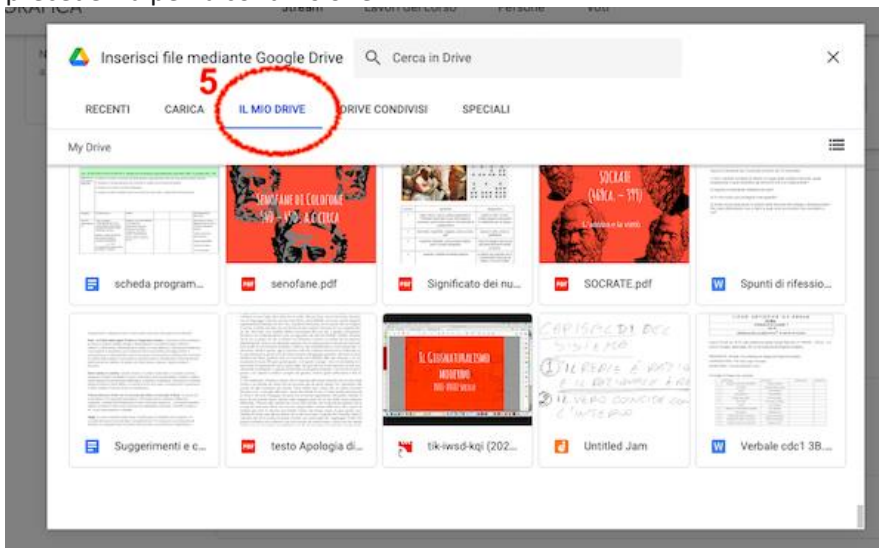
Stream Lavori del corso Persone Voti

Inserisci file mediante Google Drive

Cerca in Drive

5

RECENTI CARICA IL MIO DRIVE DRIVE CONDIVISI SPECIALI

My Drive

SENOFANE DI COLOFONE 570 - 475 a.C. CIRCA

SOCRATE (469a.C. - 399)

scheda program...

senofane.pdf

Significato dei nu...

SOCRATE.pdf

Spunti di rifessio...

IL GIUSNATURALISMO MODERNO

Suggerimenti e c...

testo Apologia di...

tik-iwsd-kqi (202...

Untitled Jam

Verbale cdc1 3B...